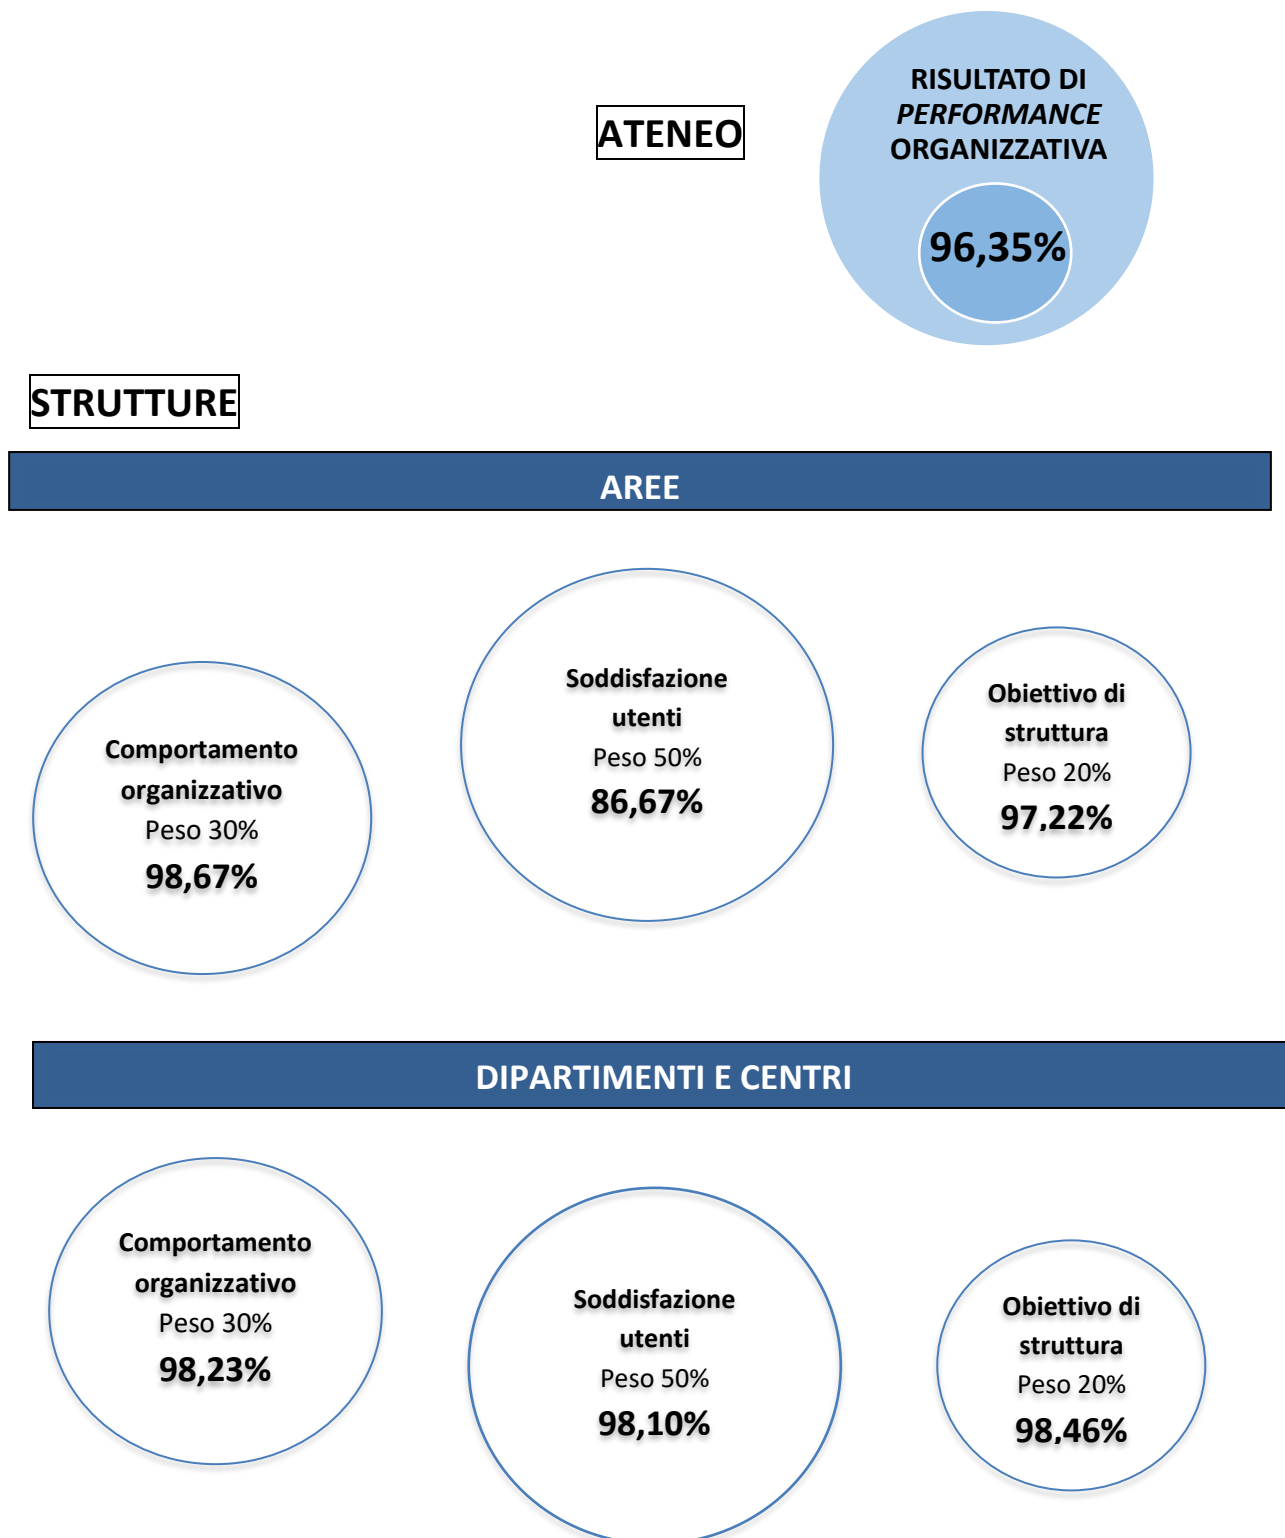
ATENEO

RISULTATO DI *PERFORMANCE* ORGANIZZATIVA

96,35%

STRUTTURE

AREE

Soddisfazione utenti
Peso 50%
86,67%

Obiettivo di struttura
Peso 20%
97,22%

Comportamento organizzativo
Peso 30%
98,67%

DIPARTIMENTI E CENTRI

Comportamento organizzativo
Peso 30%
98,23%

Soddisfazione utenti
Peso 50%
98,10%

Obiettivo di struttura
Peso 20%
98,46%